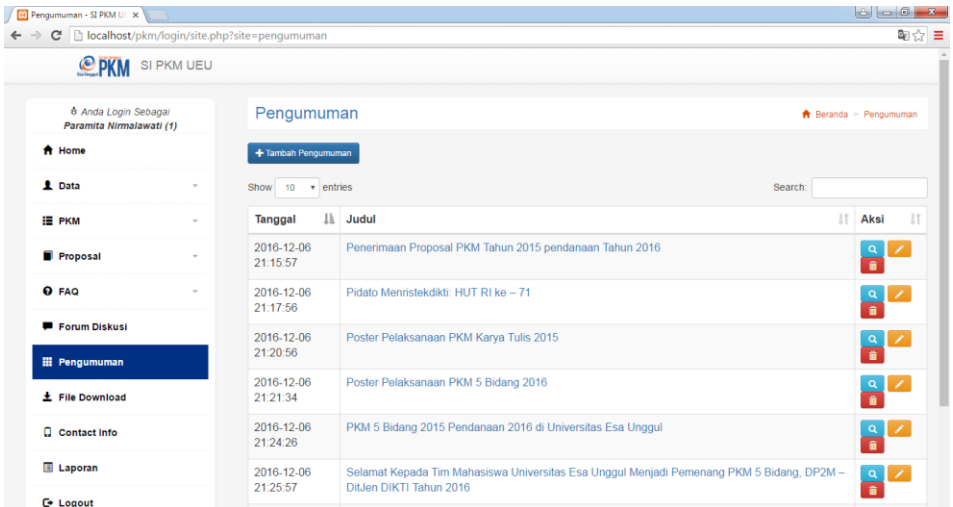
Pengumuman - SI PKM U ×

localhost/pkm/login/site.php?site=pengumuman

PKM SI PKM UEU

Anda Login Sebagai
Paramita Nirmalawati (1)

Home
Data
PKM
Proposal
FAQ
Forum Diskusi
Pengumuman
File Download
Contact Info
Laporan
Logout

Pengumuman

Beranda > Pengumuman

+ Tambah Pengumuman

Show 10 entries

Search:

| Tanggal | Judul | Aksi |
|---|---|---|
| 2016-12-06 21:15:57 | Penerimaan Proposal PKM Tahun 2015 pendanaan Tahun 2016 | |
| 2016-12-06 21:17:56 | Pidato Menristekdikti: HUT RI ke – 71 | |
| 2016-12-06 21:20:56 | Poster Pelaksanaan PKM Karya Tulis 2015 | |
| 2016-12-06 21:21:34 | Poster Pelaksanaan PKM 5 Bidang 2016 | |
| 2016-12-06 21:24:26 | PKM 5 Bidang 2015 Pendanaan 2016 di Universitas Esa Unggul | |
| 2016-12-06 21:25:57 | Selamat Kepada Tim Mahasiswa Universitas Esa Unggul Menjadi Pemenang PKM 5 Bidang, DP2M – DitJen DIKTI Tahun 2016 | |